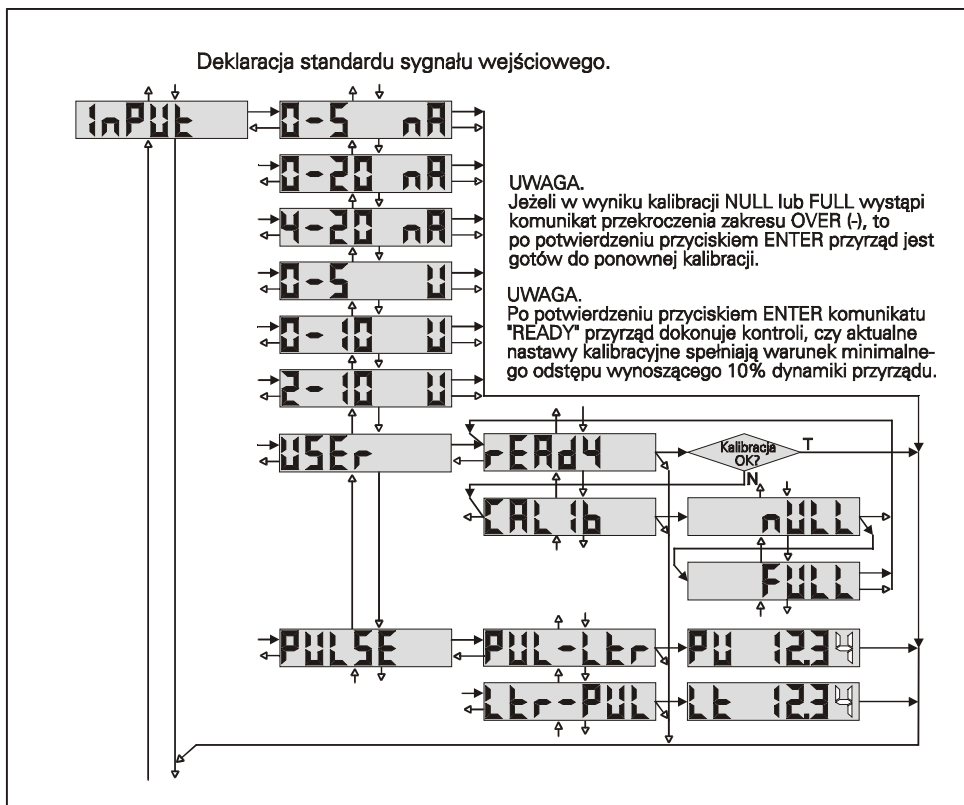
Deklaracja standardu sygnału wejściowego.

InPUt

0-5 nA

0-20 nA

4-20 nA

0-5 U

0- 10 U

2- 10 U

USEr

UWAGA.
Jeżeli w wyniku kalibracji NULL lub FULL wystąpi komunikat przekroczenia zakresu OVER (-), to po potwierdzeniu przyciskiem ENTER przyrząd jest gotów do ponownej kalibracji.

UWAGA.
Po potwierdzeniu przyciskiem ENTER komunikatu "READY" przyrząd dokonuje kontroli, czy aktualne nastawy kalibracyjne spełniają warunek minimalnego odstępu wynoszącego 10% dynamiki przyrządu.

rEAdY

Kalibracja OK?

T

N

CAL Ib

nULL

FULL

PULSE

PUL-Ltr

PU 12.3

Ltr-PUL

Lt 12.3